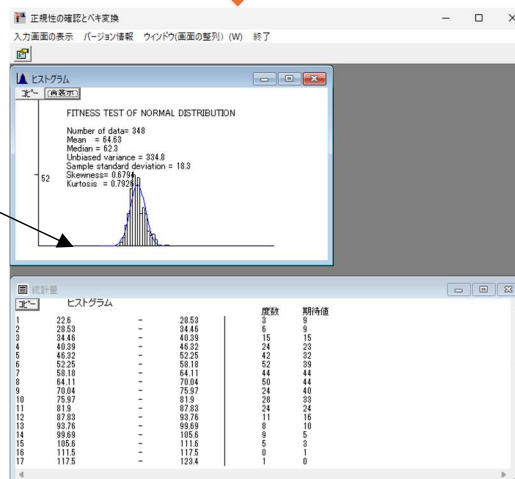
正規性の確認とベキ変換

入力画面の表示　バージョン情報　ウィンドウ(画面の整列) (W)　終了

ヒストグラム

ｺﾋﾟｰ　再表示

FITNESS TEST OF NORMAL DISTRIBUTION

Number of data= 348
Mean = 64.63
Median = 62.3
Unbiased variance = 334.8
Sample standard deviation = 18.3
Skewness= 0.6794
Kurtosis = 0.7929

52

統計量

ｺﾋﾟｰ　ヒストグラム

| | | | | 度数 | 期待値 |
|---|---|---|---|---|---|
| 1 | 22.6 | – | 28.53 | 3 | 9 |
| 2 | 28.53 | – | 34.46 | 6 | 9 |
| 3 | 34.46 | – | 40.39 | 15 | 15 |
| 4 | 40.39 | – | 46.32 | 24 | 23 |
| 5 | 46.32 | – | 52.25 | 42 | 32 |
| 6 | 52.25 | – | 58.18 | 52 | 39 |
| 7 | 58.18 | – | 64.11 | 44 | 44 |
| 8 | 64.11 | – | 70.04 | 50 | 44 |
| 9 | 70.04 | – | 75.97 | 24 | 40 |
| 10 | 75.97 | – | 81.9 | 28 | 33 |
| 11 | 81.9 | – | 87.83 | 24 | 24 |
| 12 | 87.83 | – | 93.76 | 11 | 16 |
| 13 | 93.76 | – | 99.69 | 8 | 10 |
| 14 | 99.69 | – | 105.6 | 9 | 5 |
| 15 | 105.6 | – | 111.5 | 5 | 3 |
| 16 | 111.5 | – | 117.5 | 0 | 1 |
| 17 | 117.5 | – | 123.4 | 1 | 0 |